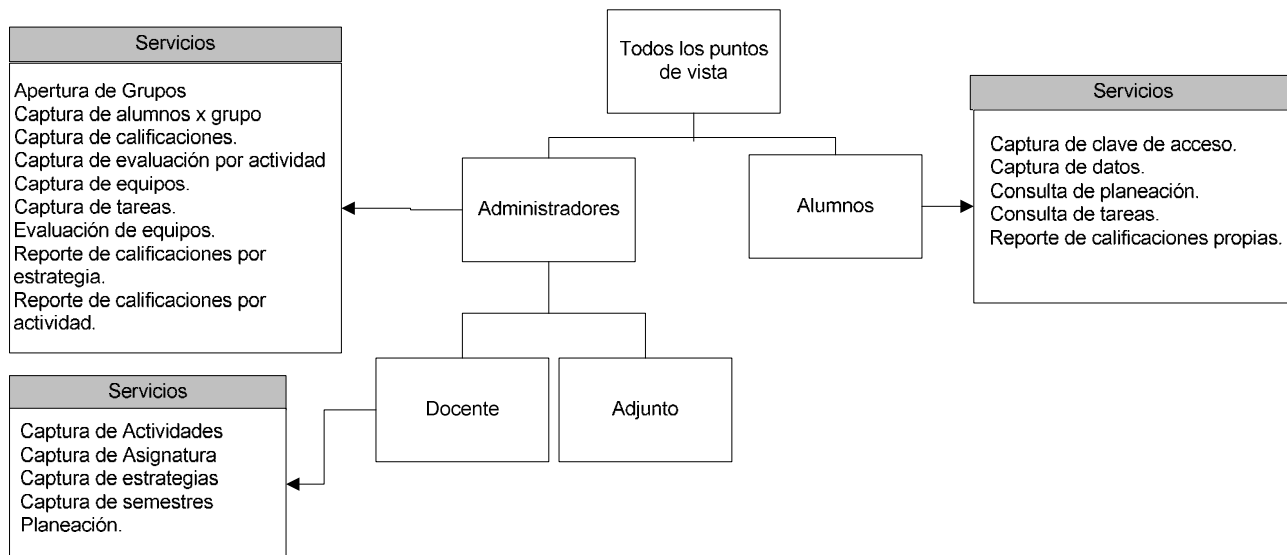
Todos los puntos de vista

Servicios

Apertura de Grupos
Captura de alumnos x grupo
Captura de calificaciones.
Captura de evaluación por actividad
Captura de equipos.
Captura de tareas.
Evaluación de equipos.
Reporte de calificaciones por estrategia.
Reporte de calificaciones por actividad.

Administradores

Alumnos

Servicios

Captura de clave de acceso.
Captura de datos.
Consulta de planeación.
Consulta de tareas.
Reporte de calificaciones propias.

Docente

Adjunto

Servicios

Captura de Actividades
Captura de Asignatura
Captura de estrategias
Captura de semestres
Planeación.